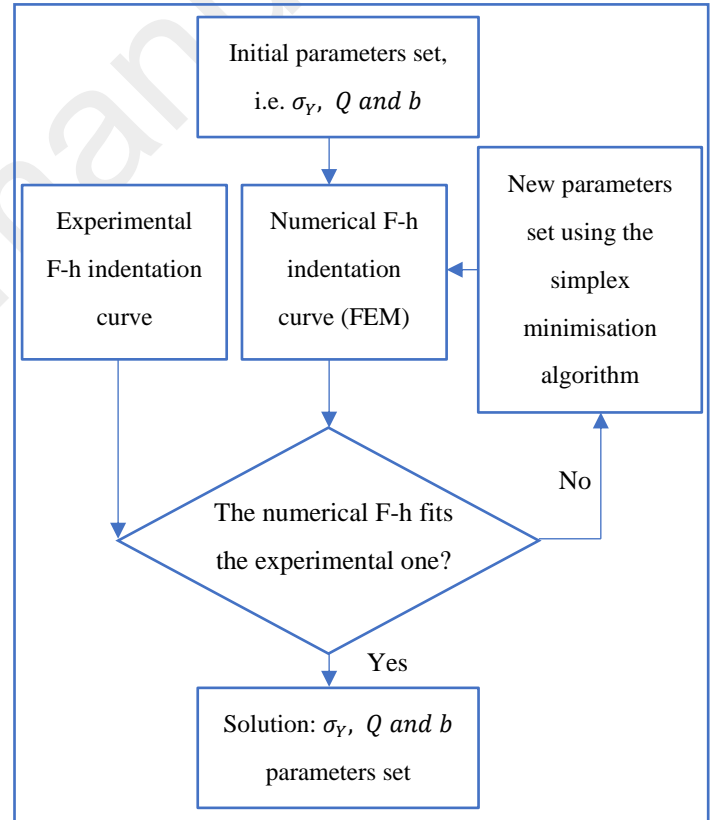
Initial parameters set, i.e. $\sigma_Y,\ Q\ and\ b$

Experimental F-h indentation curve

Numerical F-h indentation curve (FEM)

New parameters set using the simplex minimisation algorithm

No

The numerical F-h fits the experimental one?

Yes

Solution: $\sigma_Y,\ Q\ and\ b$ parameters set